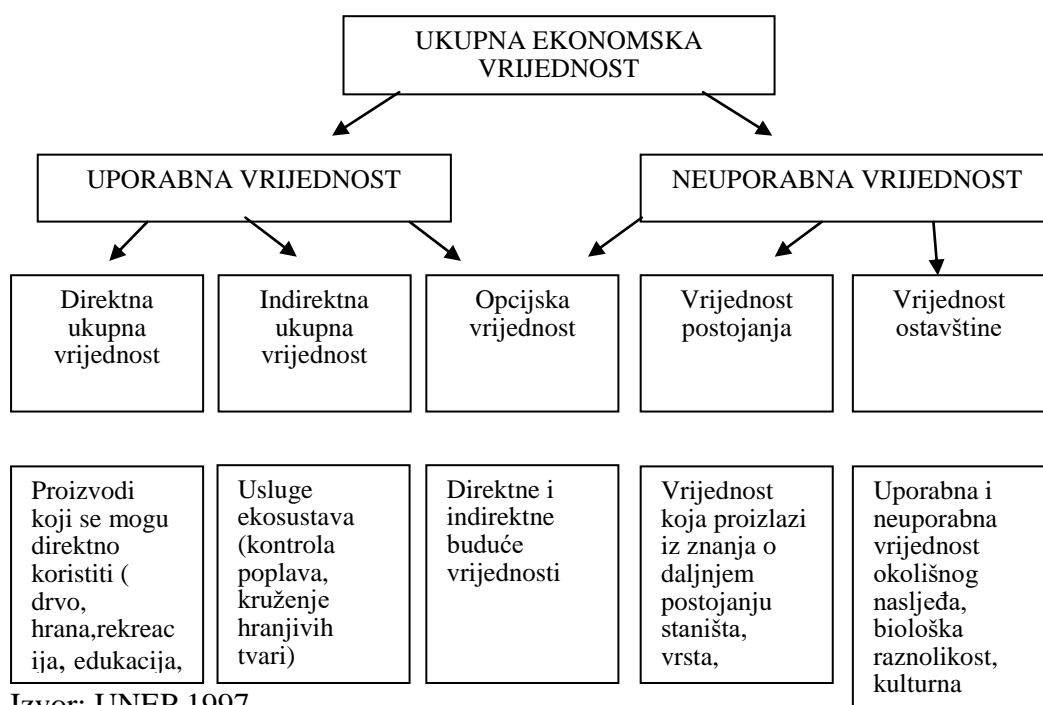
UKUPNA EKONOMSKA VRIJEDNOST

UPORABNA VRIJEDNOST

NEUPORABNA VRIJEDNOST

Direktna ukupna vrijednost

Indirektna ukupna vrijednost

Opcijska vrijednost

Vrijednost postojanja

Vrijednost ostavštine

Proizvodi koji se mogu direktno koristiti ( drvo, hrana,rekreac ija, edukacija,

Usluge ekosustava (kontrola poplava, kruženje hranjivih tvari)

Direktne i indirektne buduće vrijednosti

Vrijednost koja proizlazi iz znanja o daljnjem postojanju staništa, vrsta,

Uporabna i neuporabna vrijednost okolišnog nasljeđa, biološka raznolikost, kulturna

Izvor: UNEP 1997